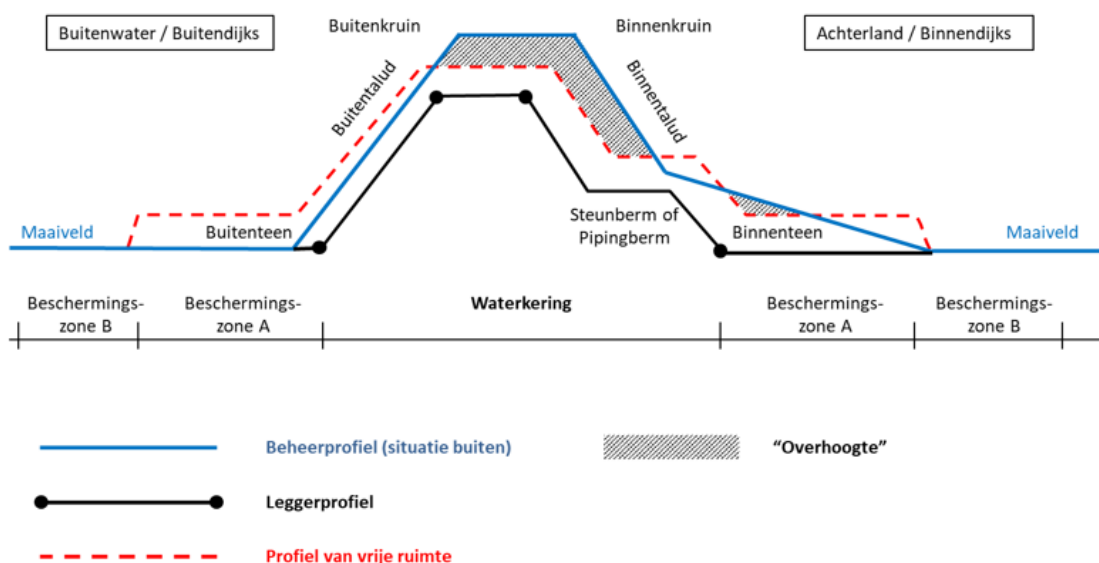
Buitenwater / Buitendijks

Buitenkruin

Binnenkruin

Achterland / Binnendijks

Buitentalud

Binnentalud

Steunberm of Pipingberm

Maaiveld

Buitenteen

Binnenteen

Maaiveld

Beschermingszone B

Beschermingszone A

Waterkering

Beschermingszone A

Beschermingszone B

Beheerprofiel (situatie buiten)

"Overhoogte"

Leggerprofiel

Profiel van vrije ruimte